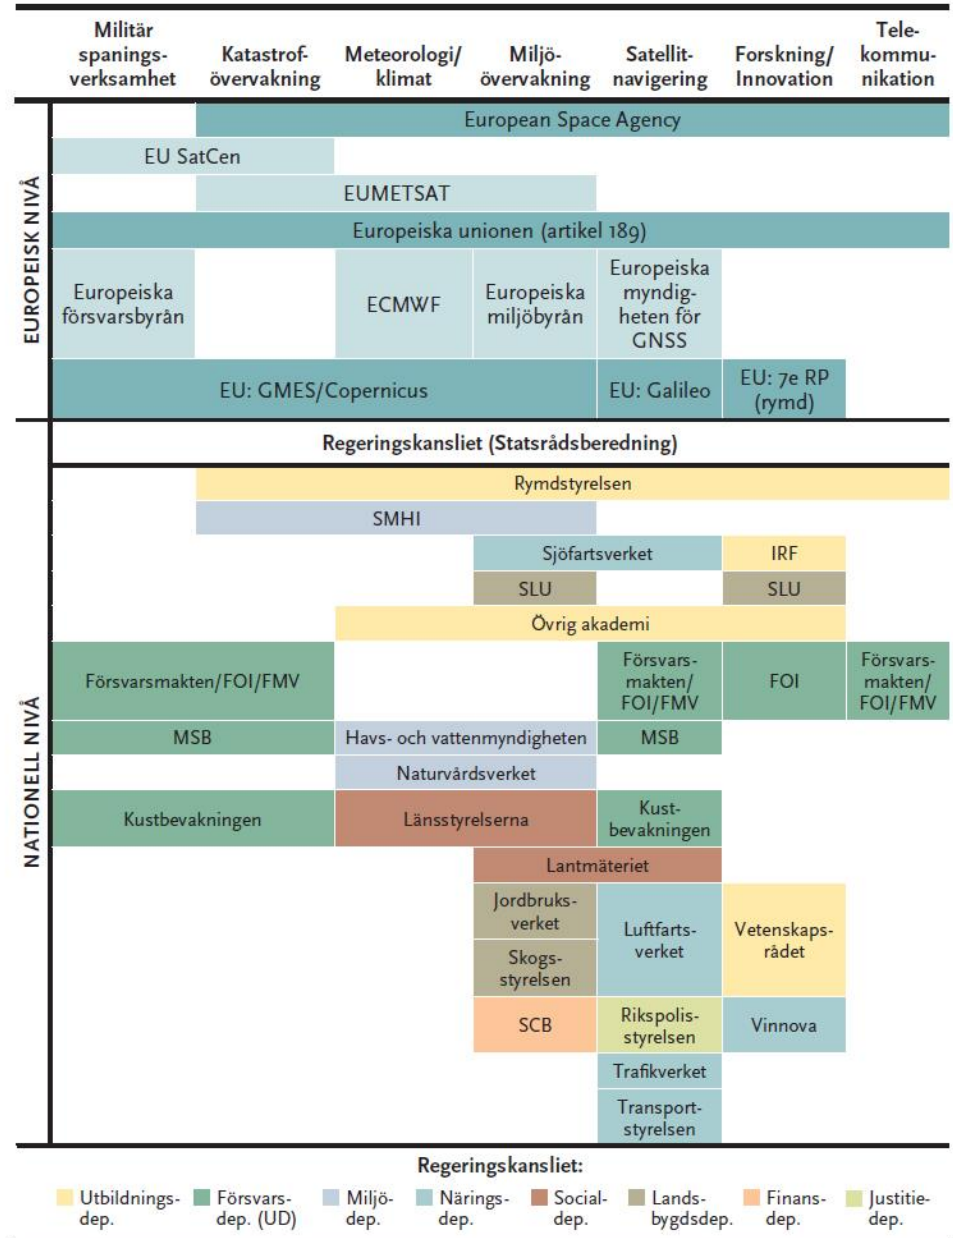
Militär spaningsverksamhet | Katastrofövervakning | Meteorologi/klimat | Miljöövervakning | Satellitnavigering | Forskning/Innovation | Telekommunikation

EUROPEISK NIVÅ

European Space Agency

EU SatCen

EUMETSAT

Europeiska unionen (artikel 189)

Europeiska försvarsbyrån

ECMWF

Europeiska miljöbyrån

Europeiska myndigheten för GNSS

EU: GMES/Copernicus

EU: Galileo

EU: 7e RP (rymd)

Regeringskansliet (Statsrådsberedning)

NATIONELL NIVÅ

Rymdstyrelsen

SMHI

Sjöfartsverket

IRF

SLU

SLU

Övrig akademi

Försvarsmakten/FOI/FMV

Försvarsmakten/FOI/FMV

FOI

Försvarsmakten/FOI/FMV

MSB

Havs- och vattenmyndigheten

MSB

Naturvårdsverket

Kustbevakningen

Länsstyrelserna

Kustbevakningen

Lantmäteriet

Jordbruksverket

Luftfartsverket

Vetenskapsrådet

Skogsstyrelsen

SCB

Rikspolisstyrelsen

Vinnova

Trafikverket

Transportstyrelsen

Regeringskansliet:

Utbildningsdep. Försvarsdep. (UD) Miljödep. Näringsdep. Socialdep. Landsbygdsdep. Finansdep. Justitiedep.